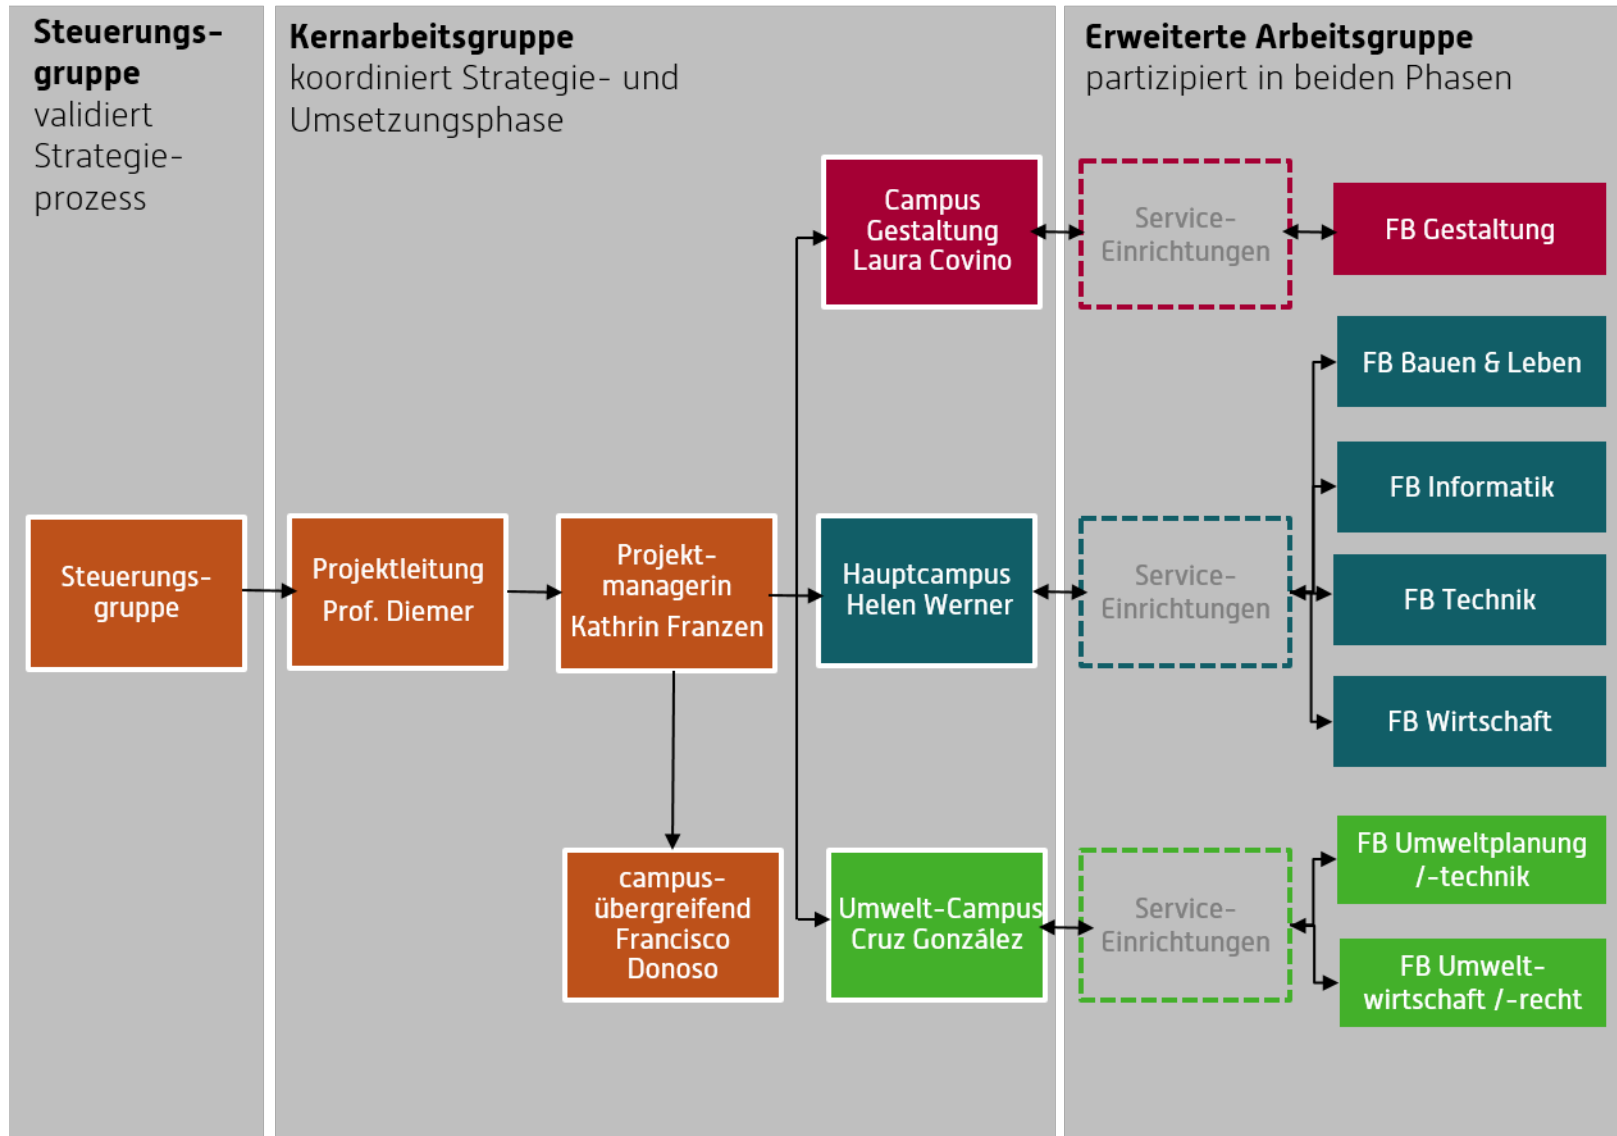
Steuerungsgruppe
validiert Strategieprozess

Kernarbeitsgruppe
koordiniert Strategie- und Umsetzungsphase

Erweiterte Arbeitsgruppe
partizipiert in beiden Phasen

Steuerungsgruppe

Projektleitung
Prof. Diemer

Projektmanagerin
Kathrin Franzen

campusübergreifend
Francisco Donoso

Campus Gestaltung
Laura Covino

Hauptcampus
Helen Werner

Umwelt-Campus
Cruz González

Service-Einrichtungen

Service-Einrichtungen

Service-Einrichtungen

FB Gestaltung

FB Bauen & Leben

FB Informatik

FB Technik

FB Wirtschaft

FB Umweltplanung /-technik

FB Umweltwirtschaft /-recht